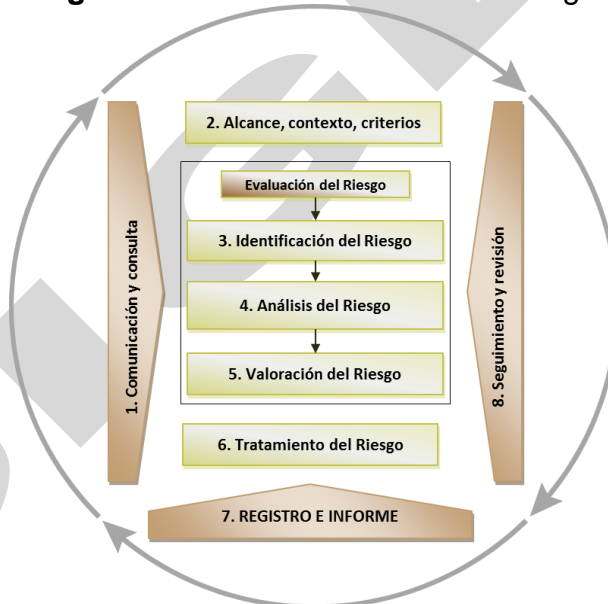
1. Comunicación y consulta

2. Alcance, contexto, criterios

Evaluación del Riesgo

3. Identificación del Riesgo

4. Análisis del Riesgo

5. Valoración del Riesgo

6. Tratamiento del Riesgo

7. REGISTRO E INFORME

8. Seguimiento y revisión